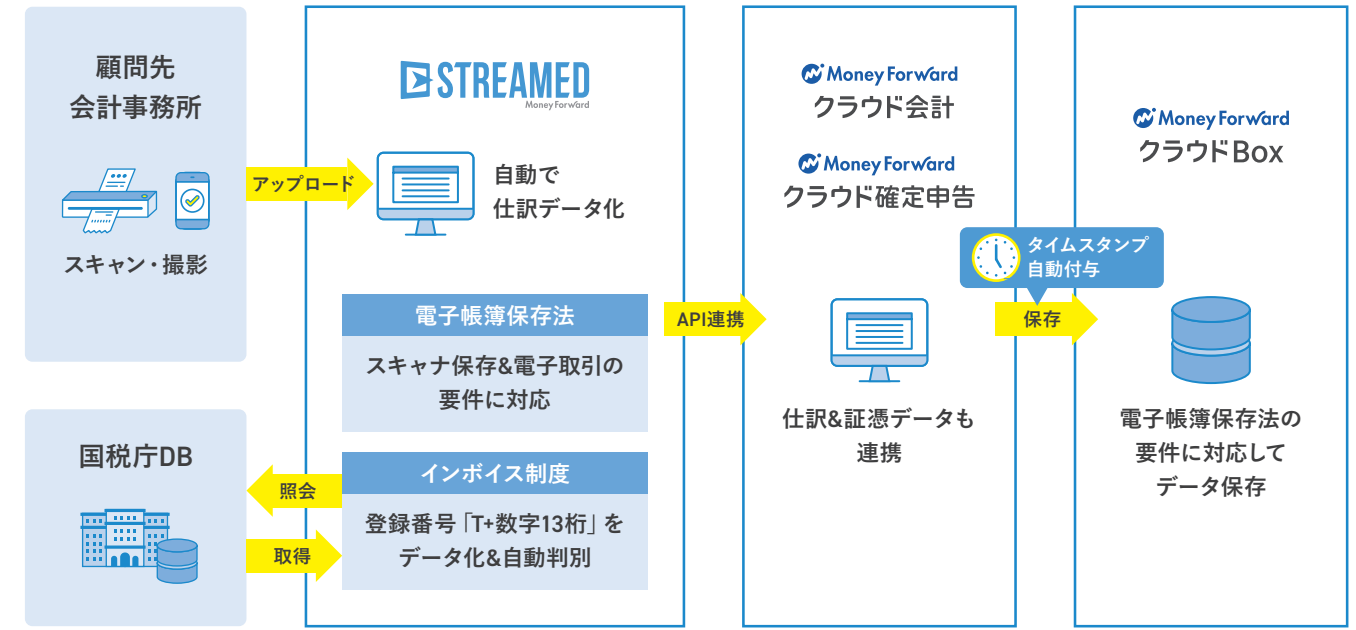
顧問先
会計事務所

スキャン・撮影

アップロード

STREAMED
Money Forward

自動で
仕訳データ化

電子帳簿保存法

スキャナ保存&電子取引の
要件に対応

インボイス制度

登録番号「T+数字13桁」を
データ化&自動判別

国税庁DB

照会

取得

API連携

Money Forward
クラウド会計

Money Forward
クラウド確定申告

仕訳&証憑データも
連携

タイムスタンプ
自動付与

保存

Money Forward
クラウドBox

電子帳簿保存法の
要件に対応して
データ保存